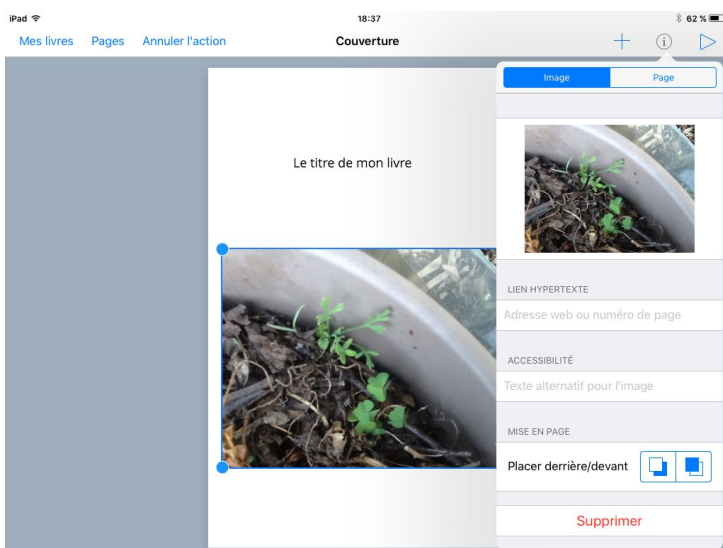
iPad
18:37
62 %
Mes livres Pages Annuler l'action
Couverture
Image Page
Le titre de mon livre
LIEN HYPERTEXTE
Adresse web ou numéro de page
ACCESSIBILITÉ
Texte alternatif pour l'image
MISE EN PAGE
Placer derrière/devant
Supprimer